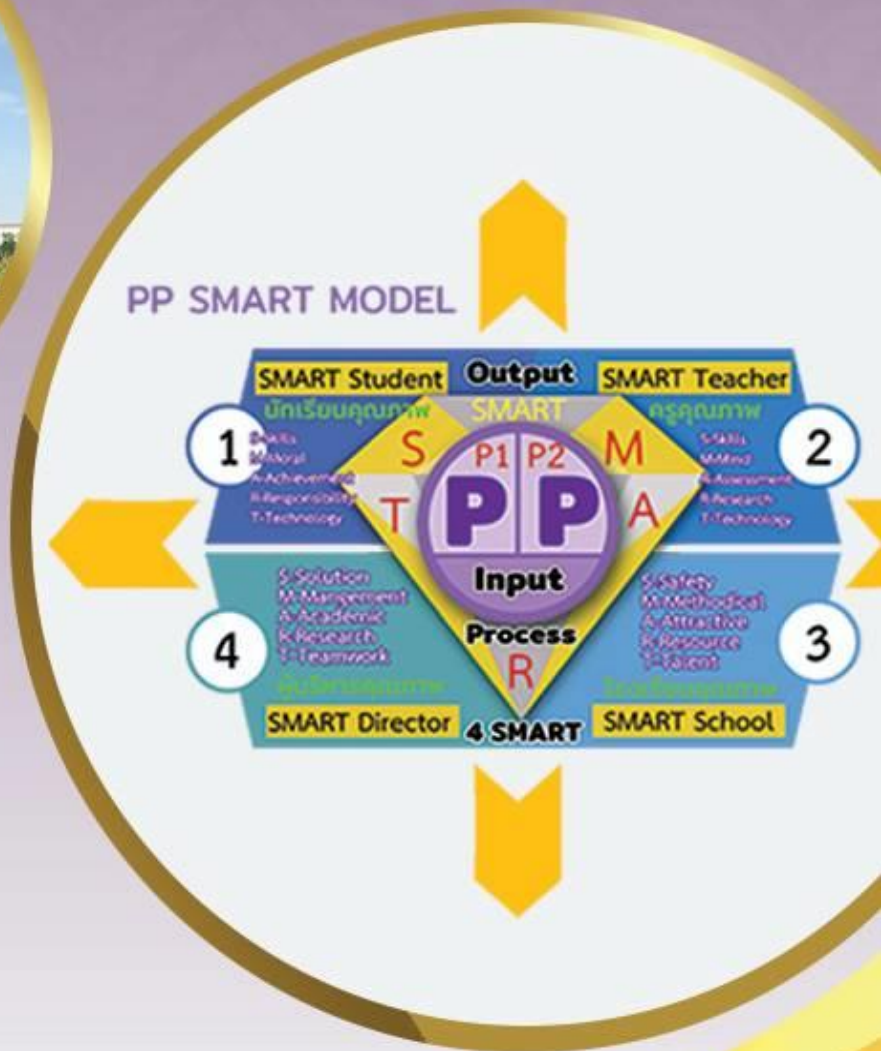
PP SMART MODEL

SMART Student

Output

SMART Teacher

นักเรียนคุณภาพ

SMART

ครูคุณภาพ

1

S-Skills
M-Moral
A-Achievement
R-Responsibility
T-Technology

S

P1 P2

M

2

S-Skills
M-Mind
A-Assessment
R-Research
T-Technology

T

P P

A

Input

4

S-Solution
M-Management
A-Academic
R-Research
T-Teamwork

Process

S-Safety
M-Methodical
A-Attractive
R-Resource
T-Talent

3

R

ผู้บริหารคุณภาพ

โรงเรียนคุณภาพ

SMART Director

4 SMART

SMART School